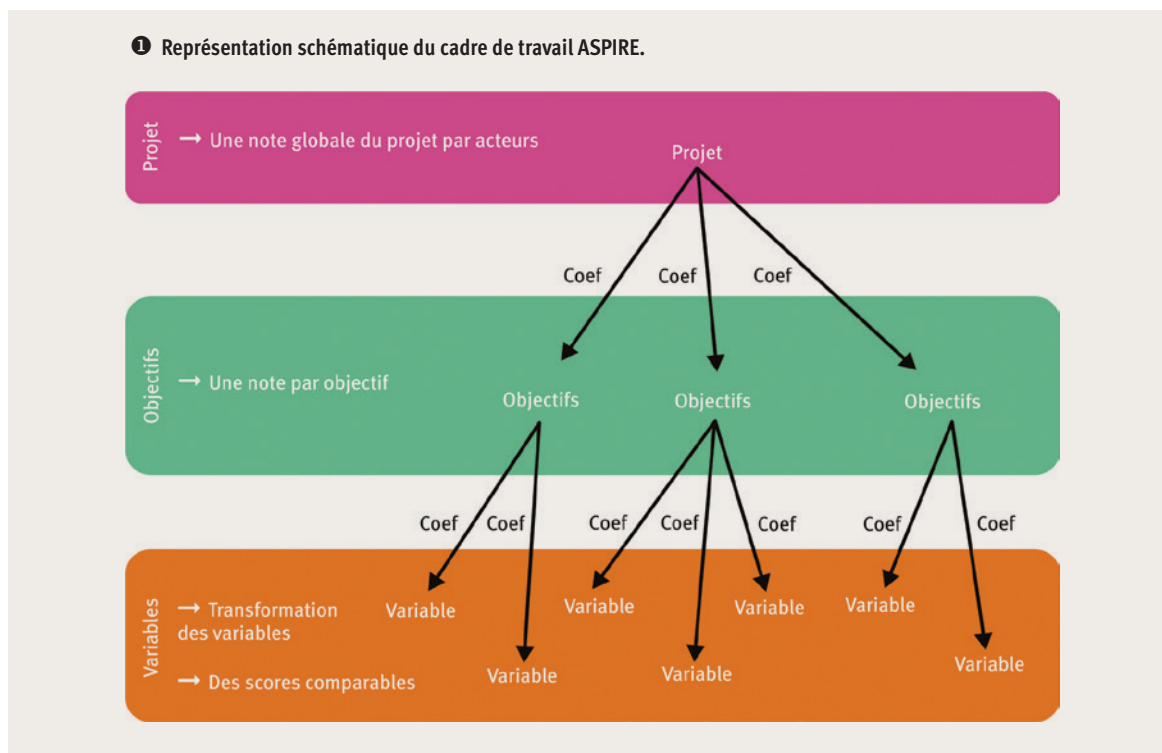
❶ Représentation schématique du cadre de travail ASPIRE.

Projet

→ Une note globale du projet par acteurs

Projet

Coef Coef Coef

Objectifs

→ Une note par objectif

Objectifs Objectifs Objectifs

Coef Coef Coef Coef Coef Coef Coef

Variables

→ Transformation des variables

→ Des scores comparables

Variable Variable Variable Variable

Variable Variable Variable